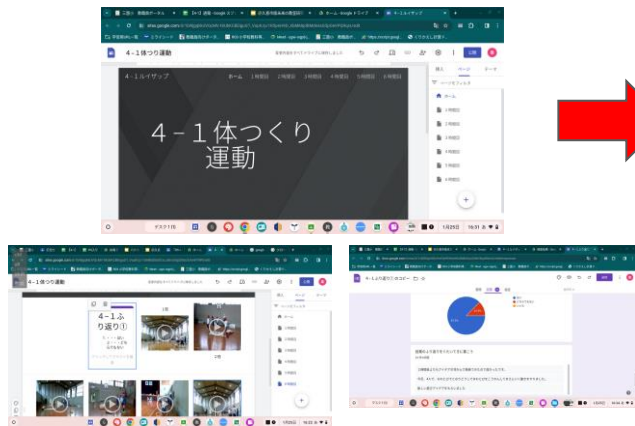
4－1体つくり運動

4－1ふりザップ

ホーム　1時間目　2時間目　3時間目　4時間目　5時間目　6時間目

4－1体つくり運動

公開

挿入　ページ　テーマ

ホーム

1時間目

2時間目

3時間目

4時間目

5時間目

6時間目

4－1体つくり運動

4－1ふり返り①

1時間目

2時間目

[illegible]